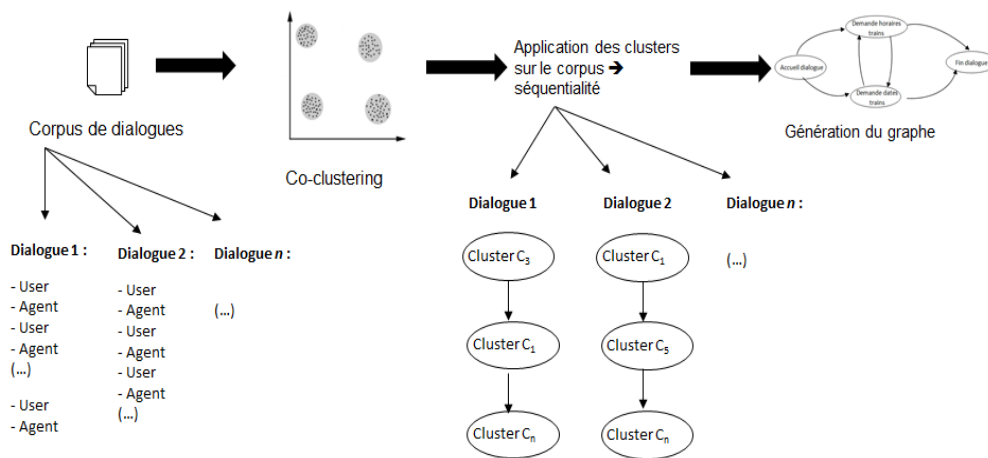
Corpus de dialogues

Co-clustering

Application des clusters sur le corpus ➔ séquentialité

Demande horaires trains
Accueil dialogue
Fin dialogue
Demande dates trains

Génération du graphe

Dialogue 1 :
- User
- Agent
- User
- Agent
(...)
- User
- Agent

Dialogue 2 :
- User
- Agent
- User
- Agent
- User
- Agent
(...)

Dialogue *n* :
(...)

Dialogue 1
Cluster $C_3$
Cluster $C_1$
Cluster $C_n$

Dialogue 2
Cluster $C_1$
Cluster $C_5$
Cluster $C_n$

Dialogue *n* :
(...)